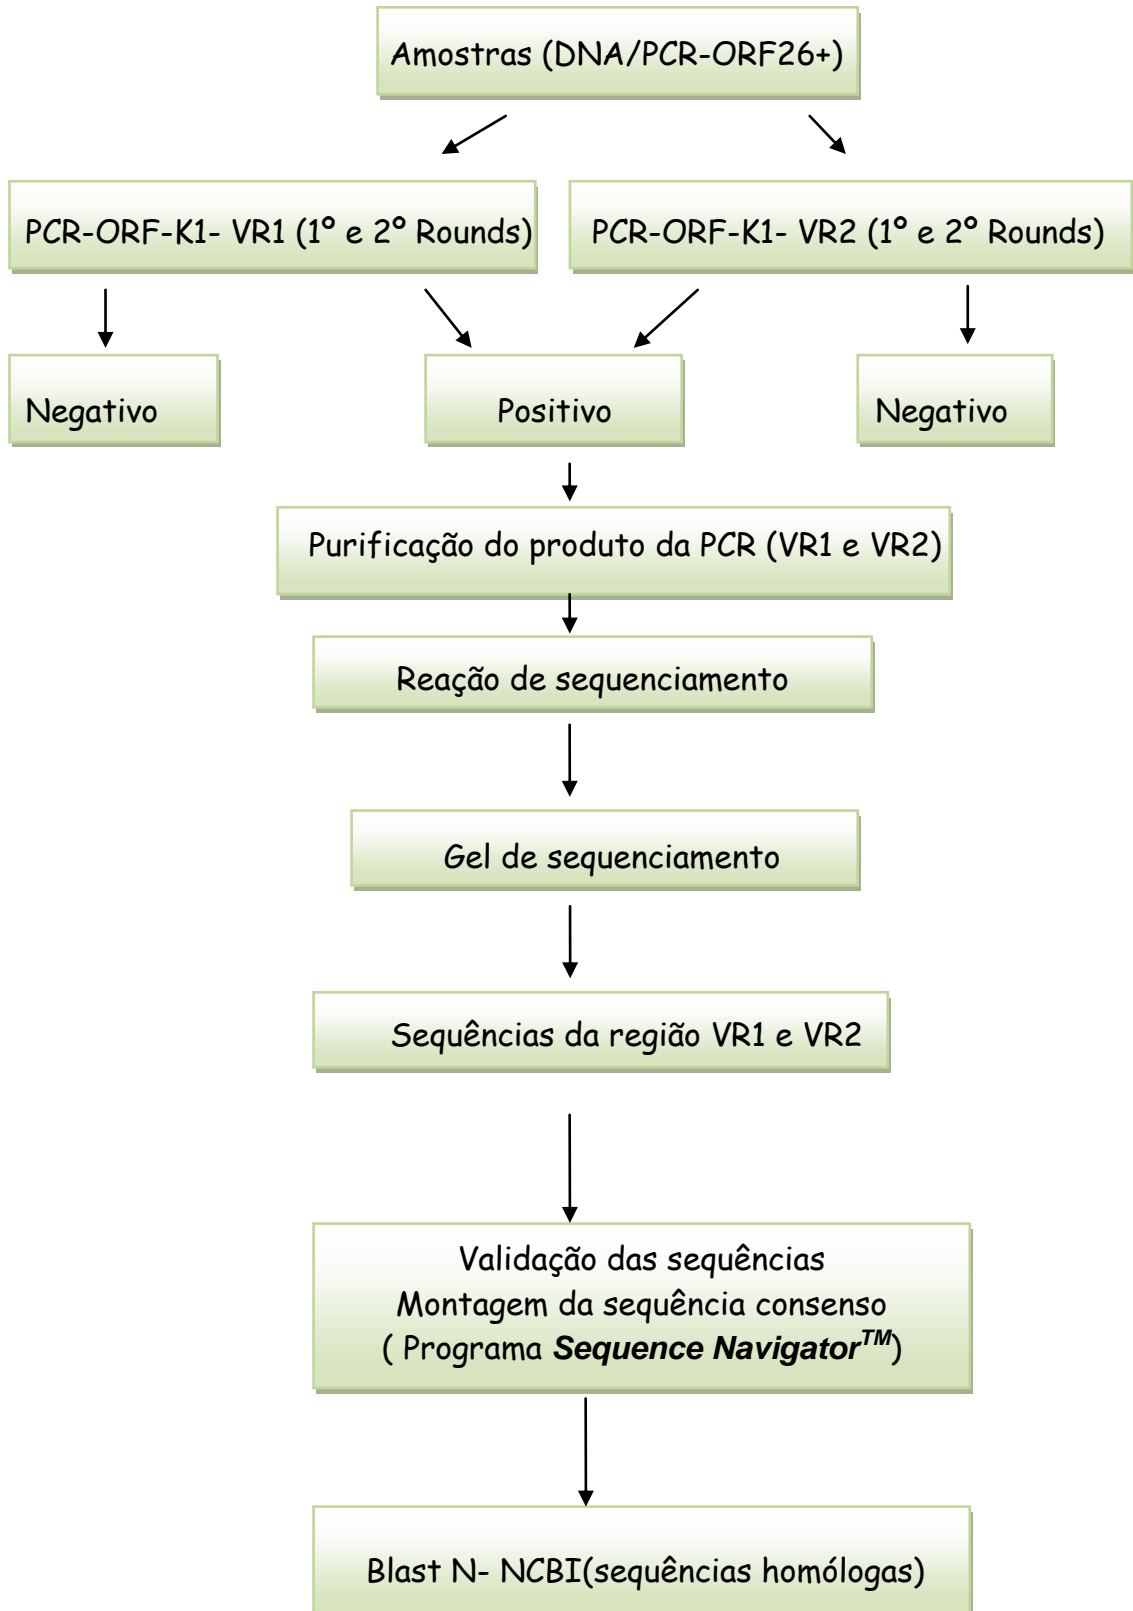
Amostras (DNA/PCR-ORF26+)

PCR-ORF-K1- VR1 (1º e 2º Rounds)

PCR-ORF-K1- VR2 (1º e 2º Rounds)

Negativo

Positivo

Negativo

Purificação do produto da PCR (VR1 e VR2)

Reação de sequenciamento

Gel de sequenciamento

Sequências da região VR1 e VR2

Validação das sequências
Montagem da sequência consenso
( Programa **Sequence Navigator**$^{TM}$)

Blast N- NCBI(sequências homólogas)